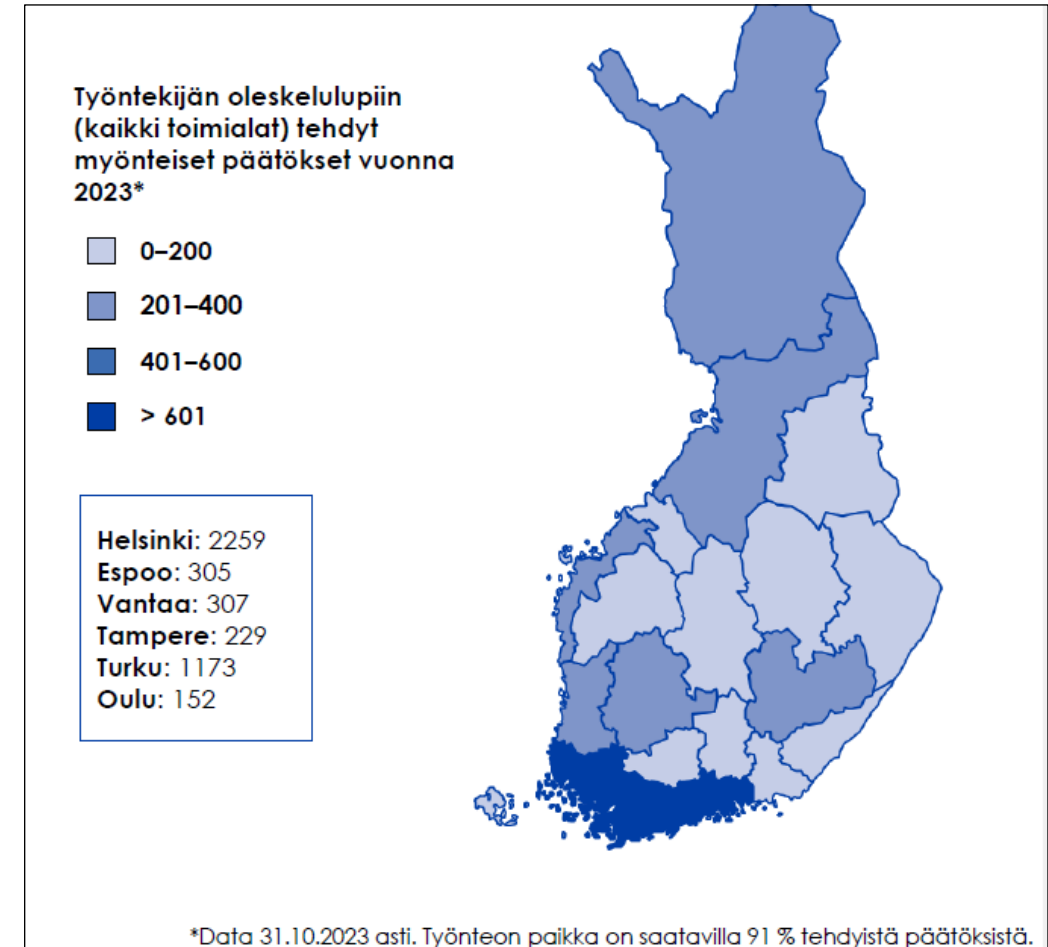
Työntekijän oleskelulupiin (kaikki toimialat) tehdyt myönteiset päätökset vuonna 2023*

0–200

201–400

401–600

> 601

Helsinki: 2259
Espoo: 305
Vantaa: 307
Tampere: 229
Turku: 1173
Oulu: 152

*Data 31.10.2023 asti. Työnteon paikka on saatavilla 91 % tehdyistä päätöksistä.